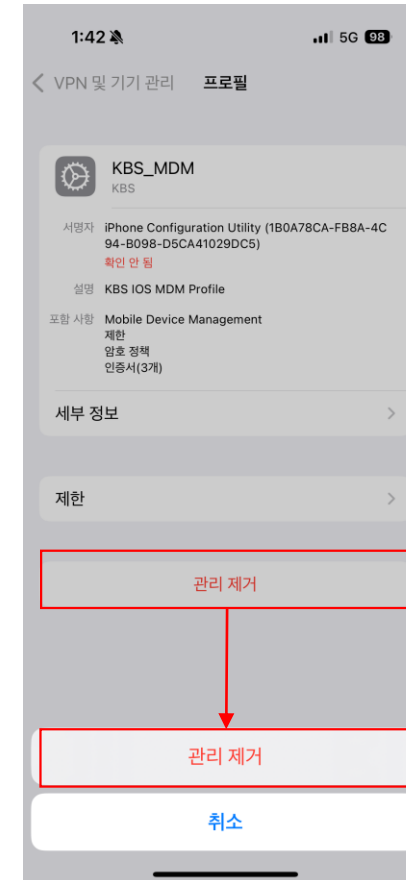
1:42

5G 98

VPN 및 기기 관리 프로필

KBS_MDM
KBS

서명자 iPhone Configuration Utility (1B0A78CA-FB8A-4C94-B098-D5CA41029DC5)
확인 안 됨

설명 KBS IOS MDM Profile

포함 사항 Mobile Device Management
제한
암호 정책
인증서(3개)

세부 정보

제한

관리 제거

관리 제거

취소